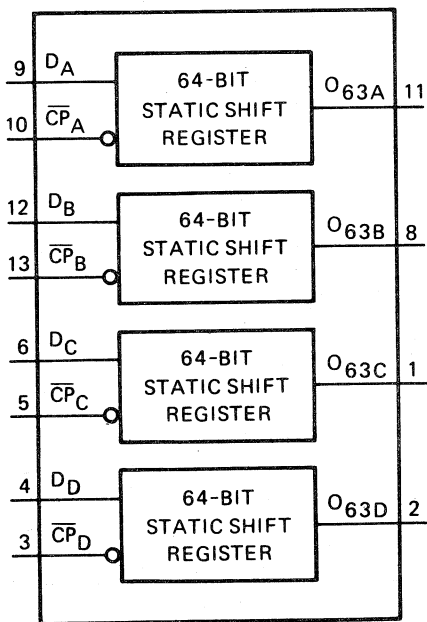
9 $D_A$
10 $\overline{CP}_A$
64-BIT STATIC SHIFT REGISTER
$O_{63A}$ 11

12 $D_B$
13 $\overline{CP}_B$
64-BIT STATIC SHIFT REGISTER
$O_{63B}$ 8

6 $D_C$
5 $\overline{CP}_C$
64-BIT STATIC SHIFT REGISTER
$O_{63C}$ 1

4 $D_D$
3 $\overline{CP}_D$
64-BIT STATIC SHIFT REGISTER
$O_{63D}$ 2